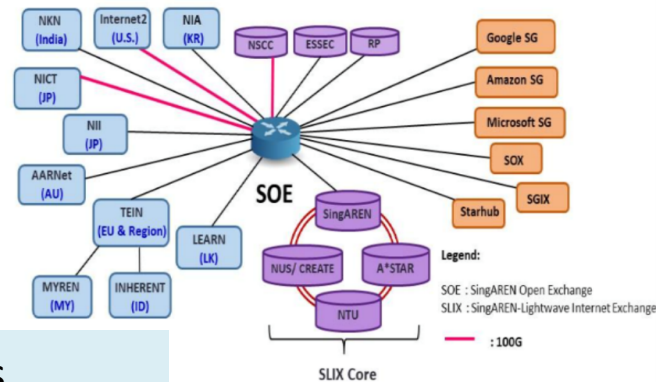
NKN (India)

Internet2 (U.S.)

NIA (KR)

NSCC

ESSEC

RP

Google SG

NICT (JP)

Amazon SG

NII (JP)

Microsoft SG

SOX

AARNet (AU)

SOE

SGIX

Starhub

TEIN (EU & Region)

LEARN (LK)

SingAREN

MYREN (MY)

INHERENT (ID)

NUS/ CREATE

A*STAR

NTU

SLIX Core

Legend:

SOE : SingAREN Open Exchange

SLIX : SingAREN-Lightwave Internet Exchange

: 100G